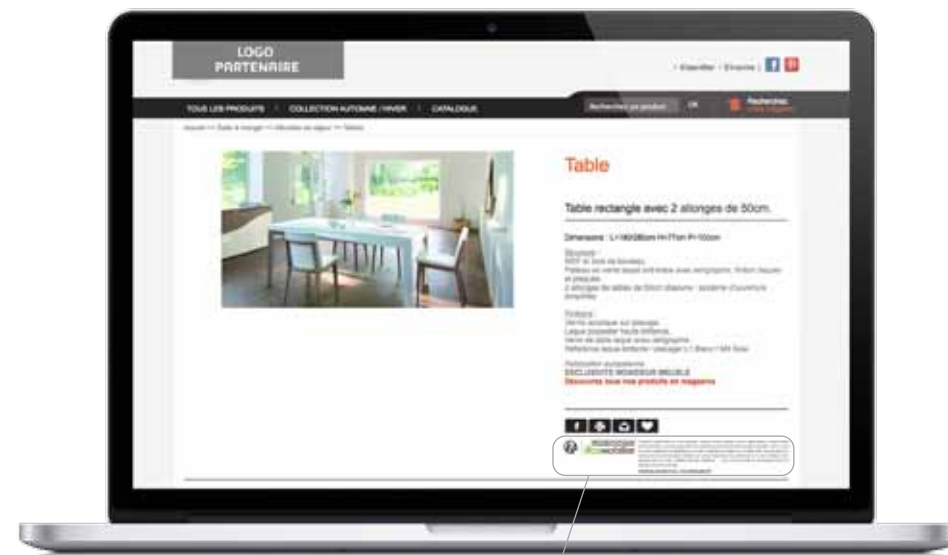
LOGO
PARTENAIRE

| S'identifier | S'inscrire |

TOUS LES PRODUITS | COLLECTION AUTOMNE / HIVER | CATALOGUE

Rechercher un produit OK

Rechercher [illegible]

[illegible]

Table

Table rectangle avec 2 allonges de 50cm.

Dimensions : L:180/280cm H:77cm P:100cm

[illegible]

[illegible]

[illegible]
EXCLUSIVITE MONSIEUR MEUBLE
Découvrez tous nos produits en magasins

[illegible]